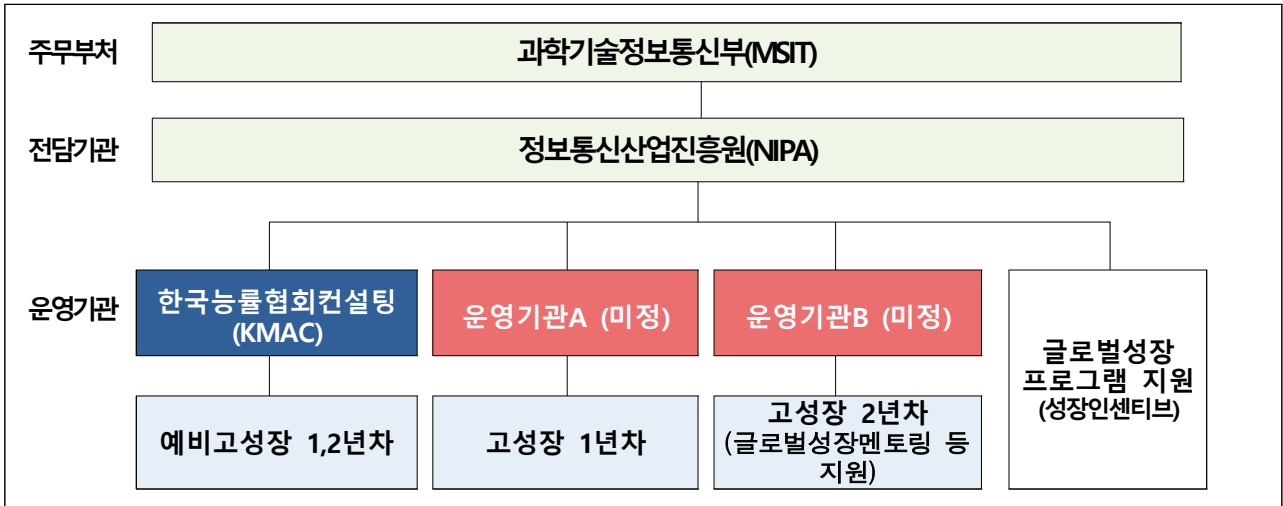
주무부처

과학기술정보통신부(MSIT)

전담기관

정보통신산업진흥원(NIPA)

운영기관

한국능률협회컨설팅 (KMAC)

운영기관A (미정)

운영기관B (미정)

글로벌성장 프로그램 지원 (성장인센티브)

예비고성장 1,2년차

고성장 1년차

고성장 2년차 (글로벌성장멘토링 등 지원)